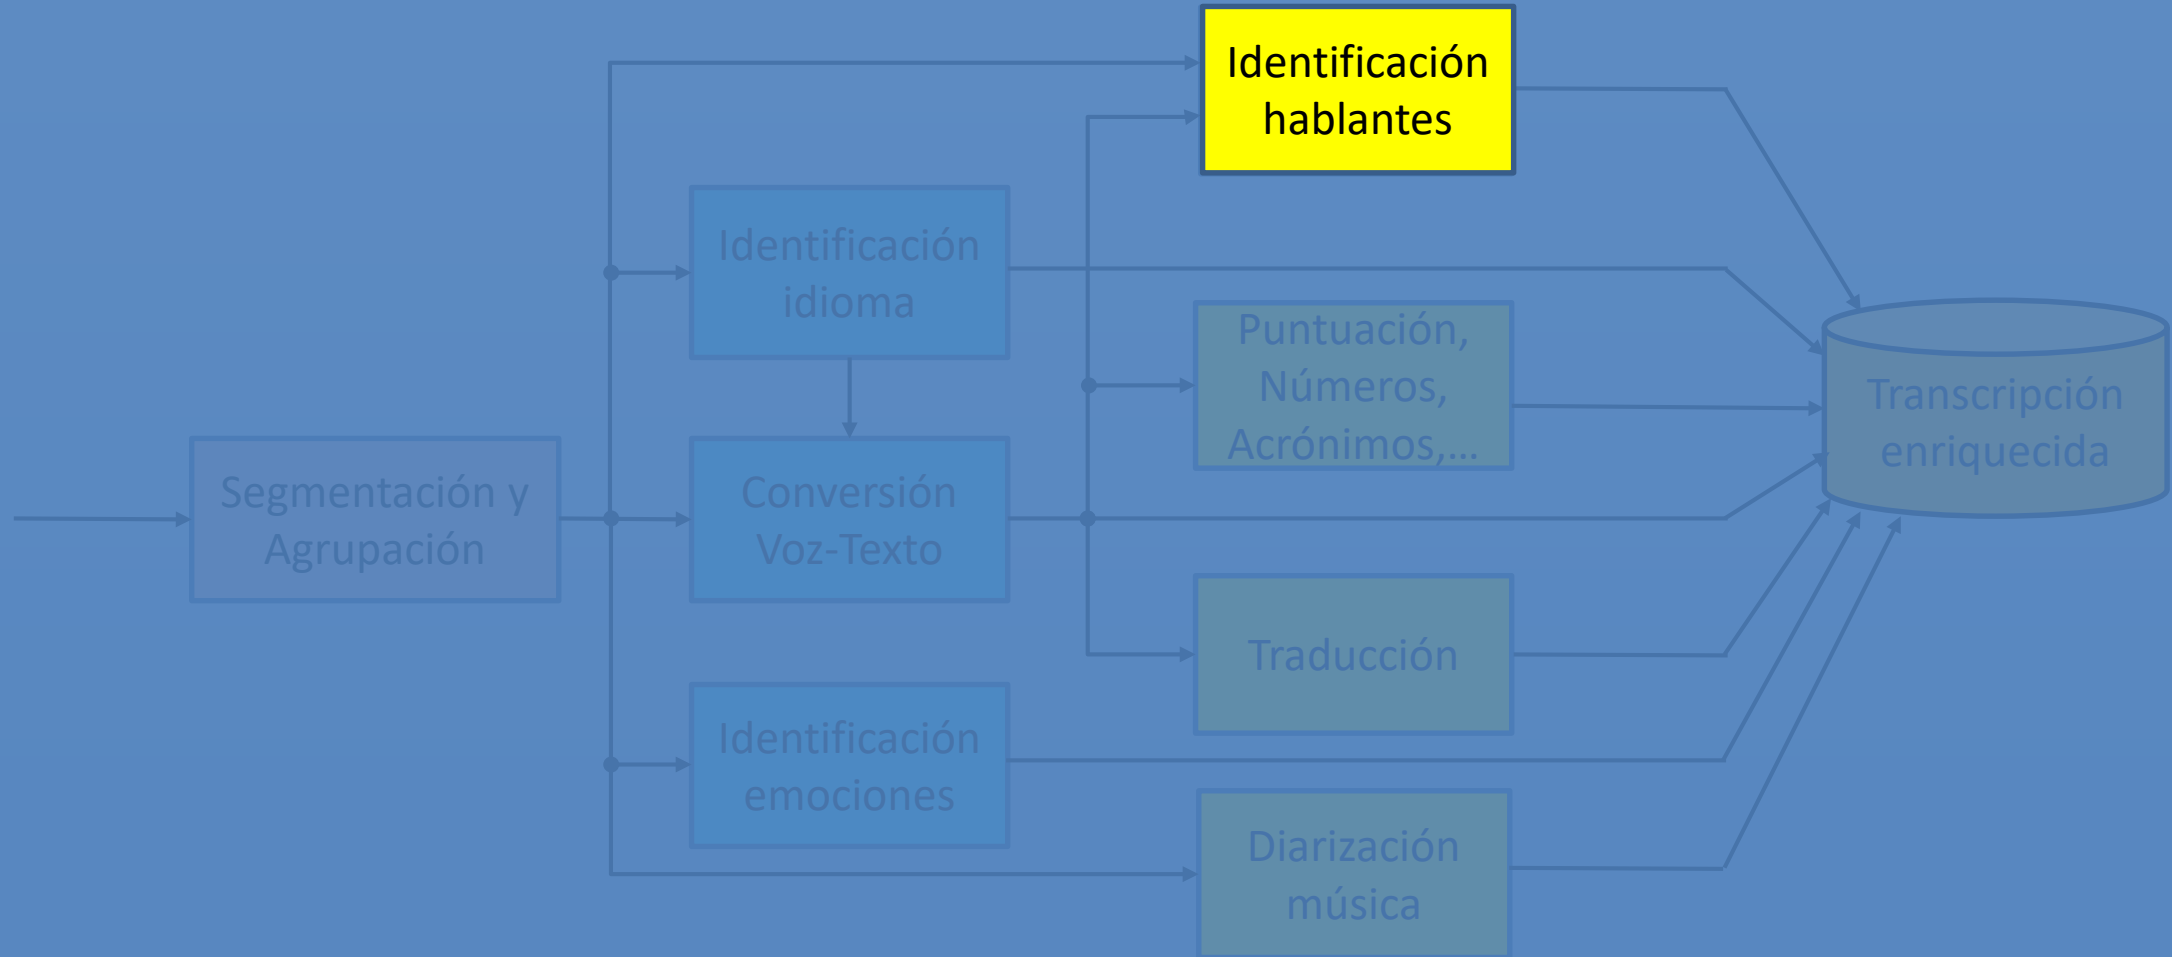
Identificación hablantes

Identificación idioma

Puntuación, Números, Acrónimos,...

Transcripción enriquecida

Segmentación y Agrupación

Conversión Voz-Texto

Traducción

Identificación emociones

Diarización música